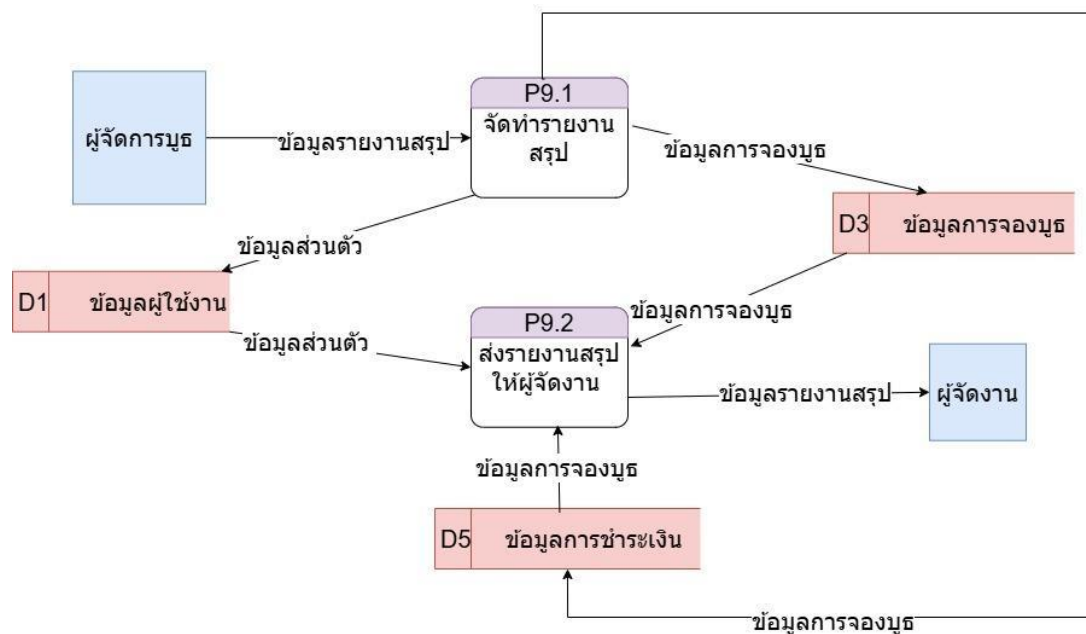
ผู้จัดการบูธ

ข้อมูลรายงานสรุป

P9.1

จัดทำรายงานสรุป

ข้อมูลการจองบูธ

D3 ข้อมูลการจองบูธ

ข้อมูลส่วนตัว

D1 ข้อมูลผู้ใช้งาน

ข้อมูลการจองบูธ

ข้อมูลส่วนตัว

P9.2

ส่งรายงานสรุปให้ผู้จัดงาน

ข้อมูลรายงานสรุป

ผู้จัดงาน

ข้อมูลการจองบูธ

D5 ข้อมูลการชำระเงิน

ข้อมูลการจองบูธ